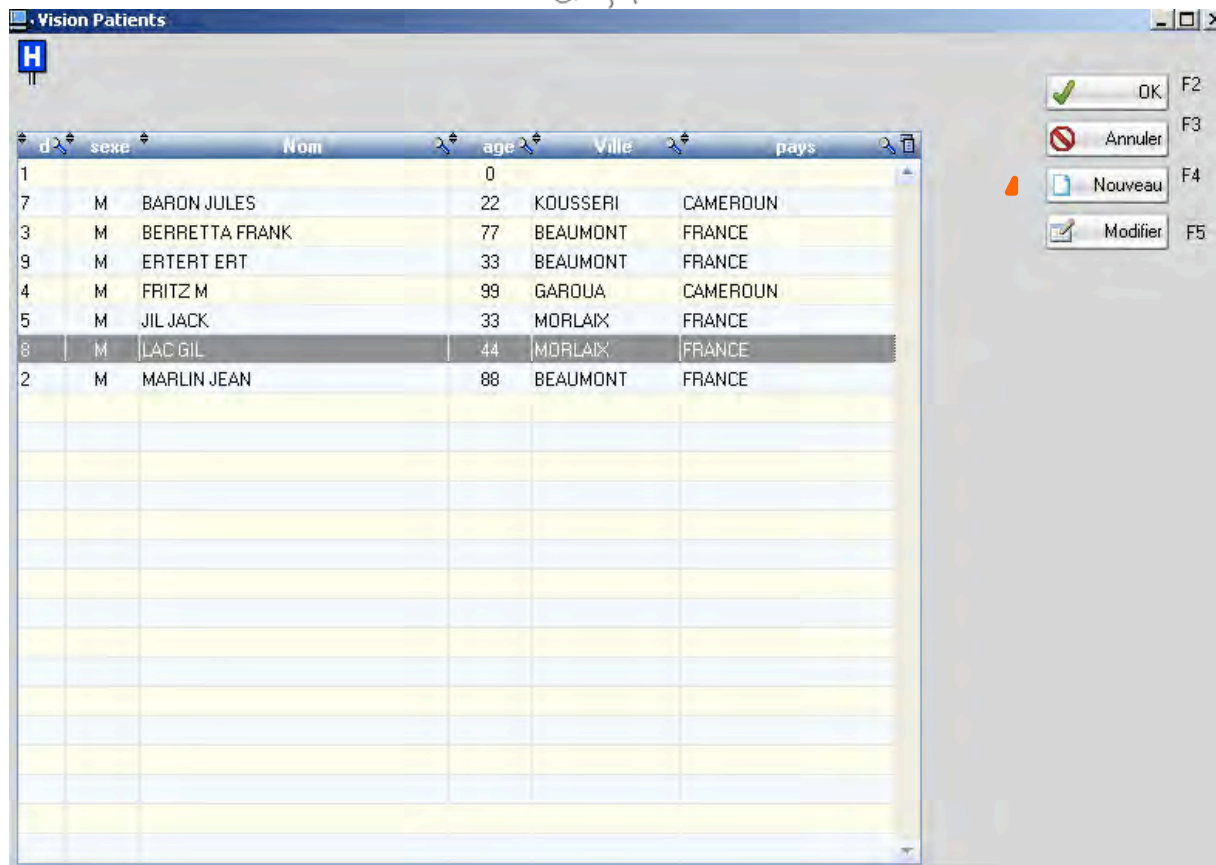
Vision Patients

H

| d | sexe | Nom | age | Ville | pays |
|---|---|---|---|---|---|
| 1 | | | 0 | | |
| 7 | M | BARON JULES | 22 | KOUSSERI | CAMEROUN |
| 3 | M | BERRETTA FRANK | 77 | BEAUMONT | FRANCE |
| 9 | M | ERTERT ERT | 33 | BEAUMONT | FRANCE |
| 4 | M | FRITZ M | 99 | GAROUA | CAMEROUN |
| 5 | M | JIL JACK | 33 | MORLAIX | FRANCE |
| 8 | M | LAC GIL | 44 | MORLAIX | FRANCE |
| 2 | M | MARLIN JEAN | 88 | BEAUMONT | FRANCE |

OK F2
Annuler F3
Nouveau F4
Modifier F5